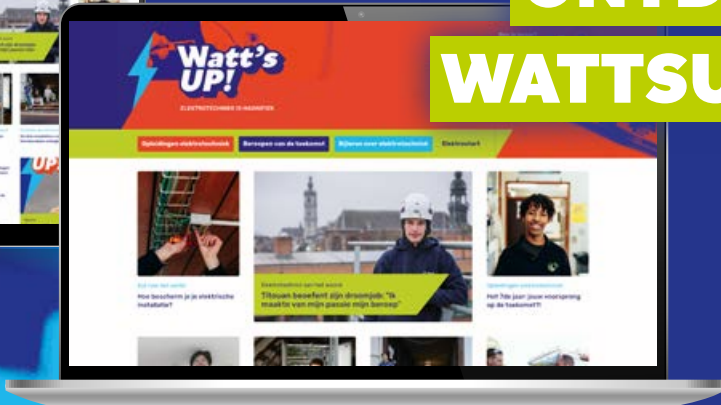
ONTD

WATTSU

Watt's UP!

ELEKTROTECHNIEK IN MAGAZINES

Opleidingen elektrotechniek

Beroepen van de toekomst

Bijbaren over elektrotechniek

Elektrische?

Hoe bescherm je je elektrische installatie?

Titouan beoefent zijn droomjob: "Ik maakte van mijn passie mijn beroep"

Heb jij de juiste voorsprong op de toekomst?

UP